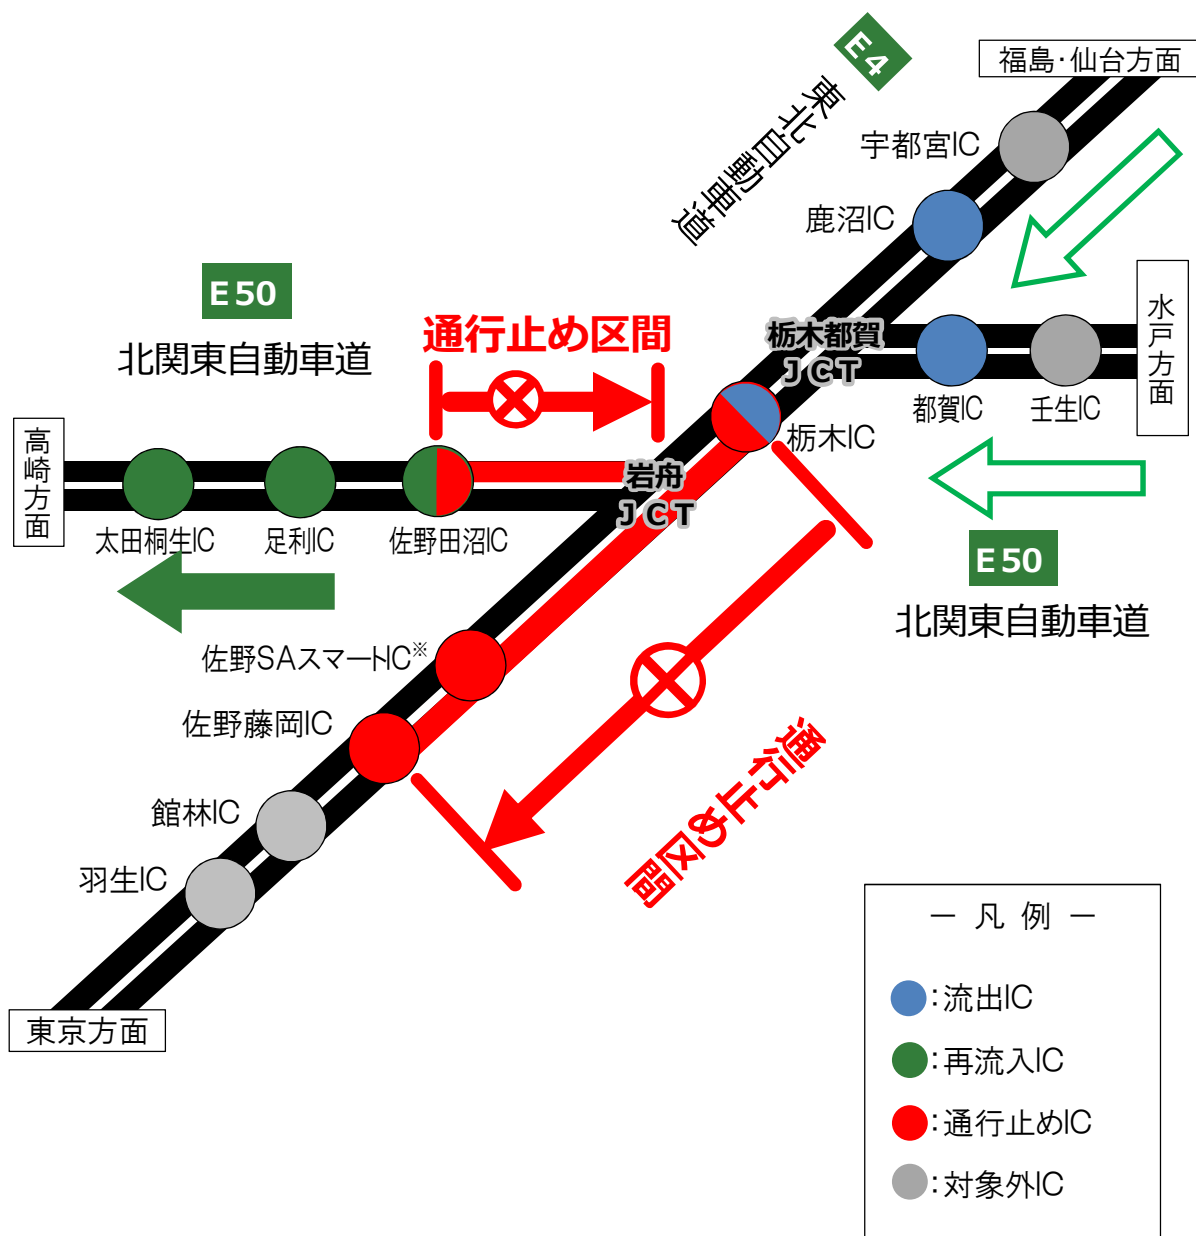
E4
東北自動車道

福島･仙台方面

宇都宮IC

鹿沼IC

E50
北関東自動車道

通行止め区間

栃木都賀JCT

都賀IC

壬生IC

水戸方面

栃木IC

高崎方面

太田桐生IC

足利IC

佐野田沼IC

岩舟JCT

E50
北関東自動車道

佐野SAスマートIC※

佐野藤岡IC

通行止め区間

館林IC

羽生IC

東京方面

— 凡 例 —
:流出IC
:再流入IC
:通行止めIC
:対象外IC